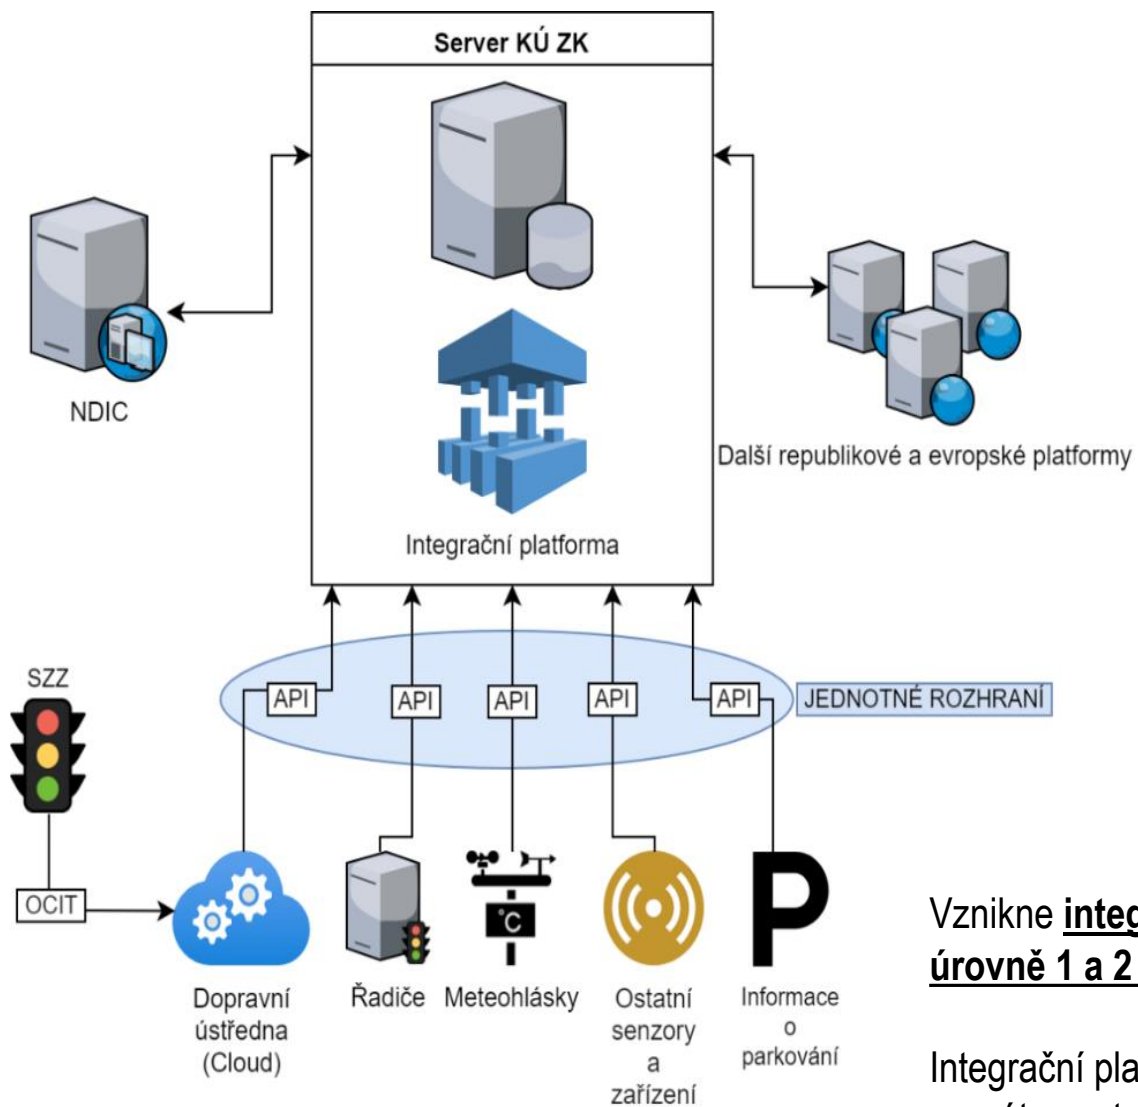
Server KÚ ZK

NDIC

Další republikové a evropské platformy

Integrační platforma

SZZ

API API API API API

JEDNOTNÉ ROZHRANÍ

OCIT

°C

Dopravní ústředna (Cloud)

Řadiče

Meteohlásky

Ostatní senzory a zařízení

Informace o parkování

Vznikne **integ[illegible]**
**úrovně 1 a 2**

Integrační pla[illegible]
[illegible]